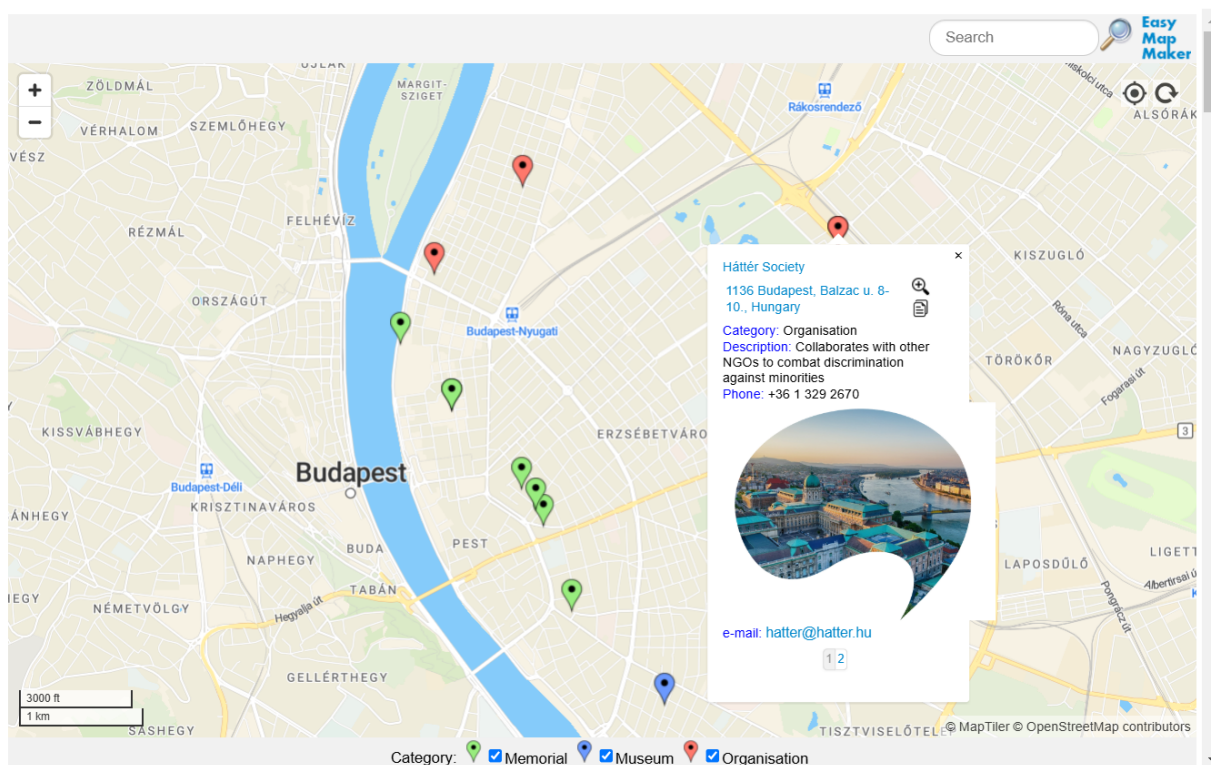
Search

Easy Map Maker

+
−

ZÖLDMÁL
VÉRHALOM
SZEMLŐHEGY
VÉSZ
MARGIT-SZIGET
Rákosrendező
ALSÓRÁK
FELHÉVÍZ
RÉZMÁL
ORSZÁGÚT
Budapest-Nyugati
KISZUGLÓ
TÖRÖKŐR
NAGYZUGLÓ
Róna utca
Fogarasi út
KISSVÁBHEGY
ERZSÉBETVÁRO
Budapest
Budapest-Déli
KRISZTINAVÁROS
ÁNHEGY
BUDA
PEST
NAPHEGY
TABÁN
Hegyalja út
NÉMETVÖLGY
GELLÉRTHEGY
SASHEGY
LAPOSDŰLŐ
LIGETT
Albertirsai ú
Pongrácz út
TISZTVISELŐTE
3000 ft
1 km
3

×
Háttér Society
1136 Budapest, Balzac u. 8-10., Hungary
Category: Organisation
Description: Collaborates with other NGOs to combat discrimination against minorities
Phone: +36 1 329 2670
e-mail: hatter@hatter.hu
1 2

© MapTiler © OpenStreetMap contributors

Category: Memorial Museum Organisation